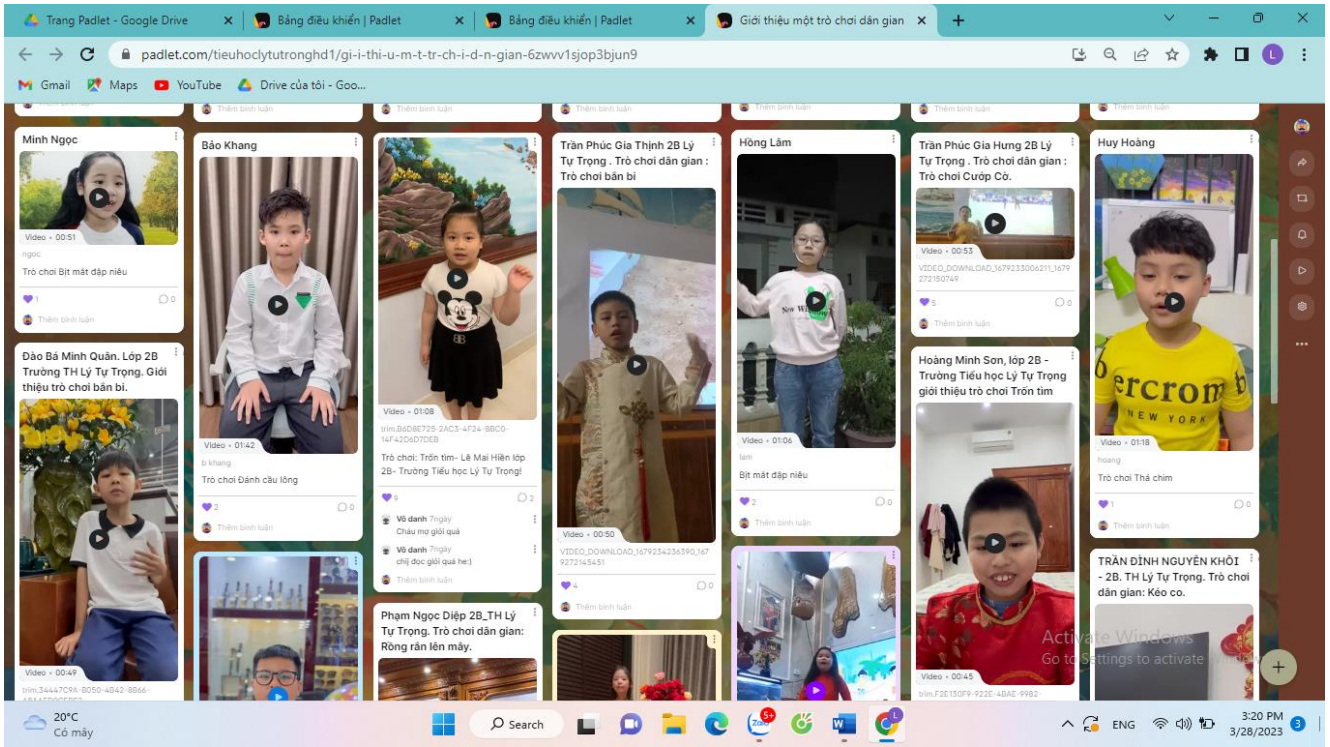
Trang Padlet - Google Drive ×
Bảng điều khiển | Padlet ×
Bảng điều khiển | Padlet ×
Giới thiệu một trò chơi dân gian ×
+

padlet.com/tieuhoclytutronghd1/gi-i-thi-u-m-t-tr-ch-i-d-n-gian-6zwvv1sjop3bjun9

Gmail Maps YouTube Drive của tôi - Goo...

Thêm bình luận Thêm bình luận Thêm bình luận Thêm bình luận Thêm bình luận Thêm bình luận

Minh Ngọc
Video • 00:51
ngoc
Trò chơi Bịt mắt đập niêu
1 0
Thêm bình luận

Đào Bá Minh Quân. Lớp 2B Trường TH Lý Tự Trọng. Giới thiệu trò chơi bắn bi.
Video • 00:49
trim.34447C9A-B050-4842-8866-

Bảo Khang
Video • 01:42
b khang
Trò chơi Đánh cầu lông
2 0
Thêm bình luận

Video • 01:08
trim.B6D8E725-2AC3-4F24-8BC0-14F42D6D7DEB
Trò chơi: Trốn tìm- Lê Mai Hiền lớp 2B- Trường Tiểu học Lý Tự Trọng!
9 2
Vô danh 7ngày
Cháu mơ giỏi quá
Vô danh 7ngày
chị đọc giỏi quá he:)
Thêm bình luận

Phạm Ngọc Diệp 2B_TH Lý Tự Trọng. Trò chơi dân gian: Rồng rắn lên mây.

Trần Phúc Gia Thịnh 2B Lý Tự Trọng . Trò chơi dân gian : Trò chơi bắn bi
Video • 00:50
VIDEO_DOWNLOAD_1679234236390_1679272145451
4 0
Thêm bình luận

Hồng Lâm
Video • 01:06
lam
Bịt mắt đập niêu
2 0
Thêm bình luận

Trần Phúc Gia Hưng 2B Lý Tự Trọng . Trò chơi dân gian : Trò chơi Cướp Cờ.
Video • 00:53
VIDEO_DOWNLOAD_1679233006211_1679272150749
5 0
Thêm bình luận

Hoàng Minh Sơn, lớp 2B - Trường Tiểu học Lý Tự Trọng giới thiệu trò chơi Trốn tìm
Video • 00:45
trim.F2E150F9-922E-4BAE-9982-

Huy Hoàng
Video • 01:18
hoang
Trò chơi Thả chim
1 0
Thêm bình luận

TRẦN ĐÌNH NGUYÊN KHÔI - 2B. TH Lý Tự Trọng. Trò chơi dân gian: Kéo co.

Activate Windows
Go to Settings to activate Windows.

20°C
Có mây
Search
ENG
3:20 PM
3/28/2023